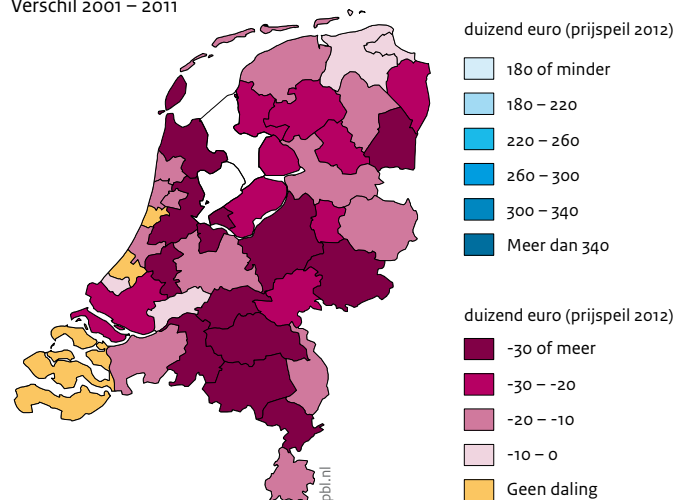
Verschil 2001 – 2011

duizend euro (prijspeil 2012)

180 of minder

180 – 220

220 – 260

260 – 300

300 – 340

Meer dan 340

duizend euro (prijspeil 2012)

-30 of meer

-30 – -20

-20 – -10

-10 – 0

Geen daling

pbl.nl